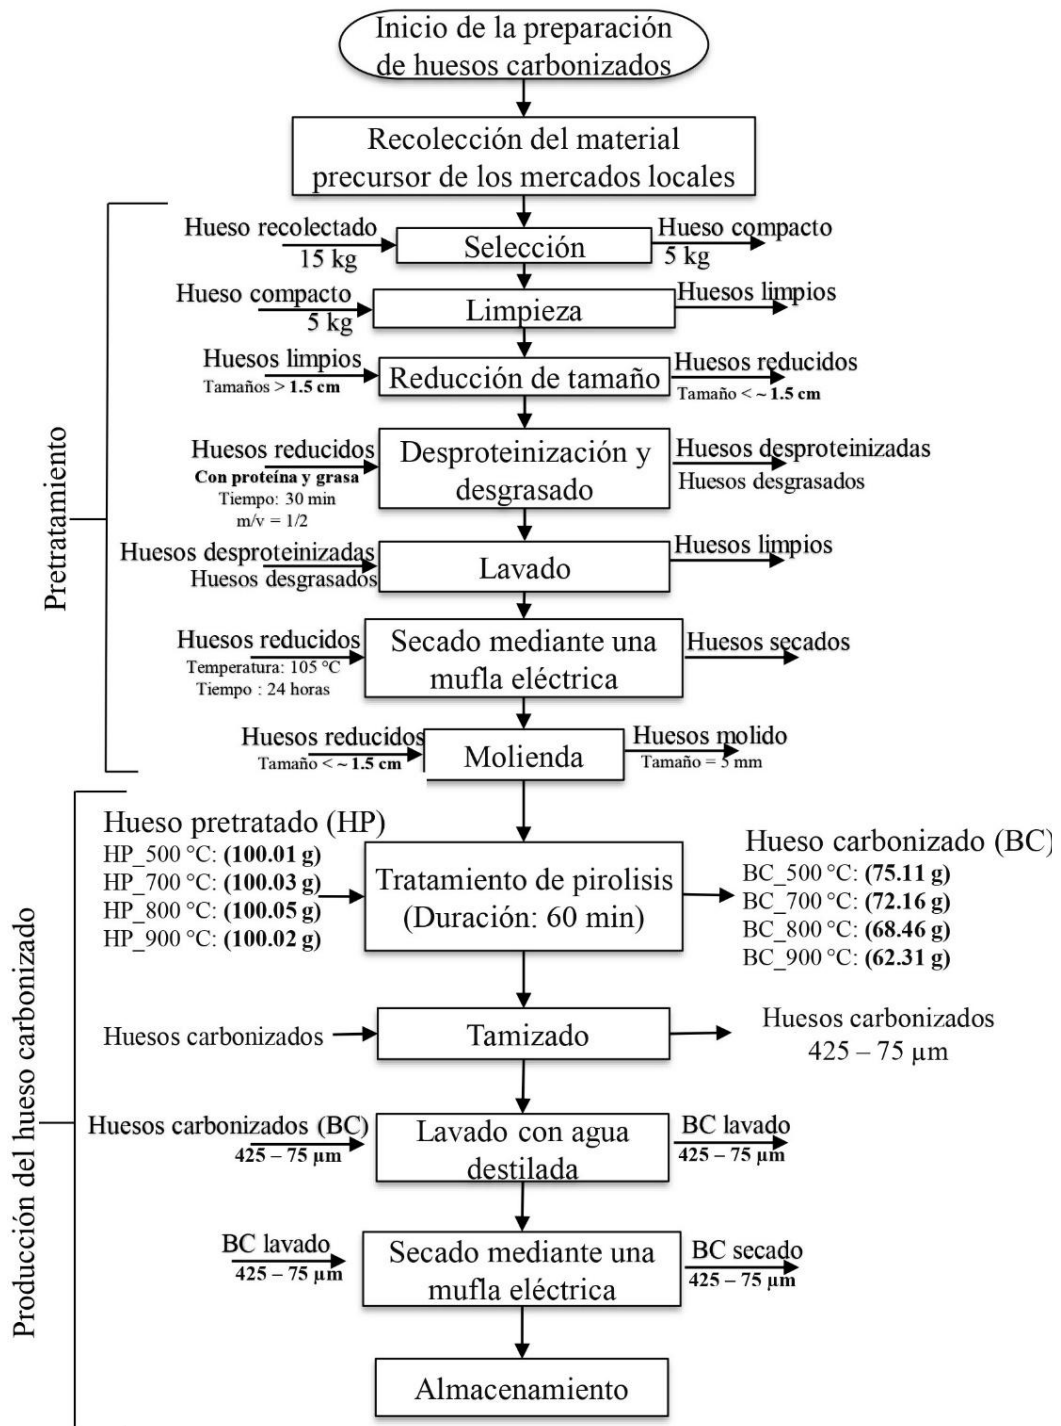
Inicio de la preparación de huesos carbonizados

Recolección del material precursor de los mercados locales

Pretratamiento

Hueso recolectado
15 kg
Selección
Hueso compacto
5 kg

Hueso compacto
5 kg
Limpieza
Huesos limpios

Huesos limpios
Tamaños > **1.5 cm**
Reducción de tamaño
Huesos reducidos
Tamaño < ~ **1.5 cm**

Huesos reducidos
**Con proteína y grasa**
Tiempo: 30 min
m/v = 1/2
Desproteinización y desgrasado
Huesos desproteinizadas
Huesos desgrasados

Huesos desproteinizadas
Huesos desgrasados
Lavado
Huesos limpios

Huesos reducidos
Temperatura: 105 °C
Tiempo : 24 horas
Secado mediante una mufla eléctrica
Huesos secados

Huesos reducidos
Tamaño < ~ **1.5 cm**
Molienda
Huesos molido
Tamaño = 5 mm

Producción del hueso carbonizado

Hueso pretratado (HP)
HP_500 °C: **(100.01 g)**
HP_700 °C: **(100.03 g)**
HP_800 °C: **(100.05 g)**
HP_900 °C: **(100.02 g)**
Tratamiento de pirolisis (Duración: 60 min)
Hueso carbonizado (BC)
BC_500 °C: **(75.11 g)**
BC_700 °C: **(72.16 g)**
BC_800 °C: **(68.46 g)**
BC_900 °C: **(62.31 g)**

Huesos carbonizados
Tamizado
Huesos carbonizados
425 – 75 μm

Huesos carbonizados (BC)
**425 – 75 μm**
Lavado con agua destilada
BC lavado
**425 – 75 μm**

BC lavado
**425 – 75 μm**
Secado mediante una mufla eléctrica
BC secado
**425 – 75 μm**

Almacenamiento